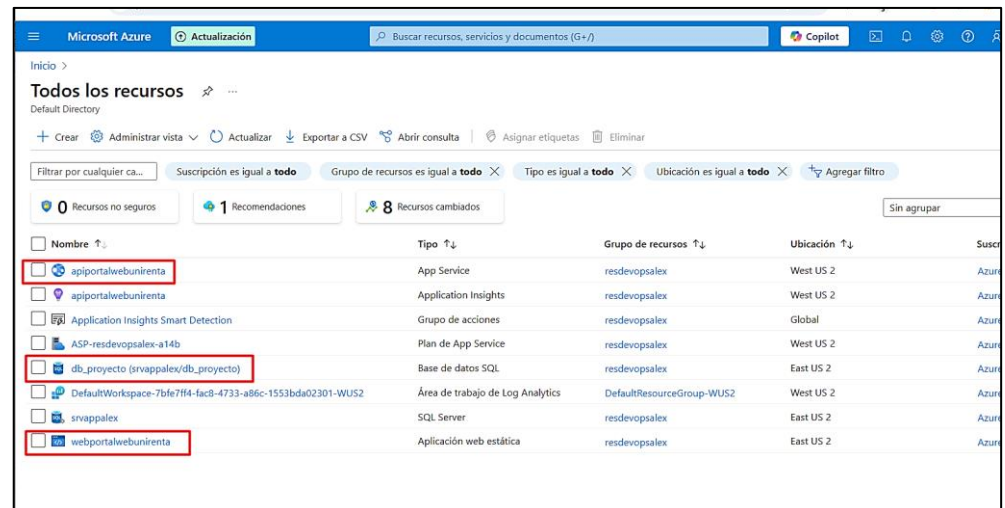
Microsoft Azure Actualización Buscar recursos, servicios y documentos (G+/) Copilot

Inicio >

Todos los recursos ...

Default Directory

+ Crear Administrar vista Actualizar Exportar a CSV Abrir consulta Asignar etiquetas Eliminar

Filtrar por cualquier ca... Suscripción es igual a **todo** Grupo de recursos es igual a **todo** Tipo es igual a **todo** Ubicación es igual a **todo** Agregar filtro

0 Recursos no seguros 1 Recomendaciones 8 Recursos cambiados Sin agrupar

| Nombre ↑↓ | Tipo ↑↓ | Grupo de recursos ↑↓ | Ubicación ↑↓ | Suscr |
|---|---|---|---|---|
| apiportalwebunirenta | App Service | resdevopsalex | West US 2 | Azure |
| apiportalwebunirenta | Application Insights | resdevopsalex | West US 2 | Azure |
| Application Insights Smart Detection | Grupo de acciones | resdevopsalex | Global | Azure |
| ASP-resdevopsalex-a14b | Plan de App Service | resdevopsalex | West US 2 | Azure |
| db_proyecto (srvappalex/db_proyecto) | Base de datos SQL | resdevopsalex | East US 2 | Azure |
| DefaultWorkspace-7bfe7ff4-fac8-4733-a86c-1553bda02301-WUS2 | Área de trabajo de Log Analytics | DefaultResourceGroup-WUS2 | West US 2 | Azure |
| srvappalex | SQL Server | resdevopsalex | East US 2 | Azure |
| webportalwebunirenta | Aplicación web estática | resdevopsalex | East US 2 | Azure |